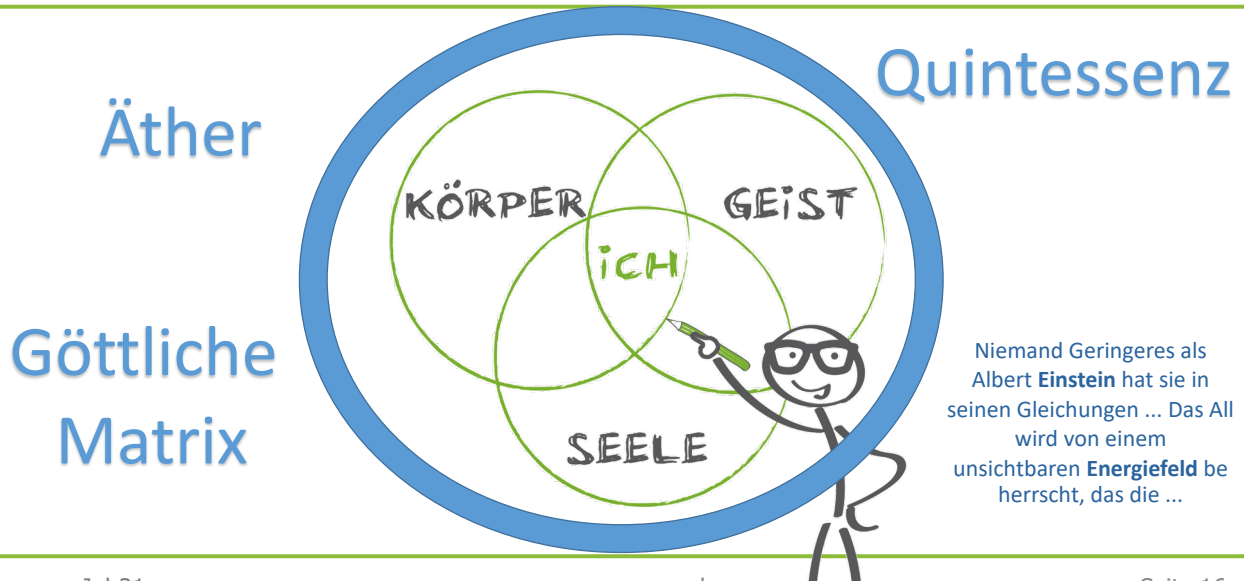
Quintessenz

Äther

KÖRPER

GEIST

ICH

SEELE

Göttliche Matrix

Niemand Geringeres als Albert **Einstein** hat sie in seinen Gleichungen ... Das All wird von einem unsichtbaren **Energiefeld** be herrscht, das die ...

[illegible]

Seite 16